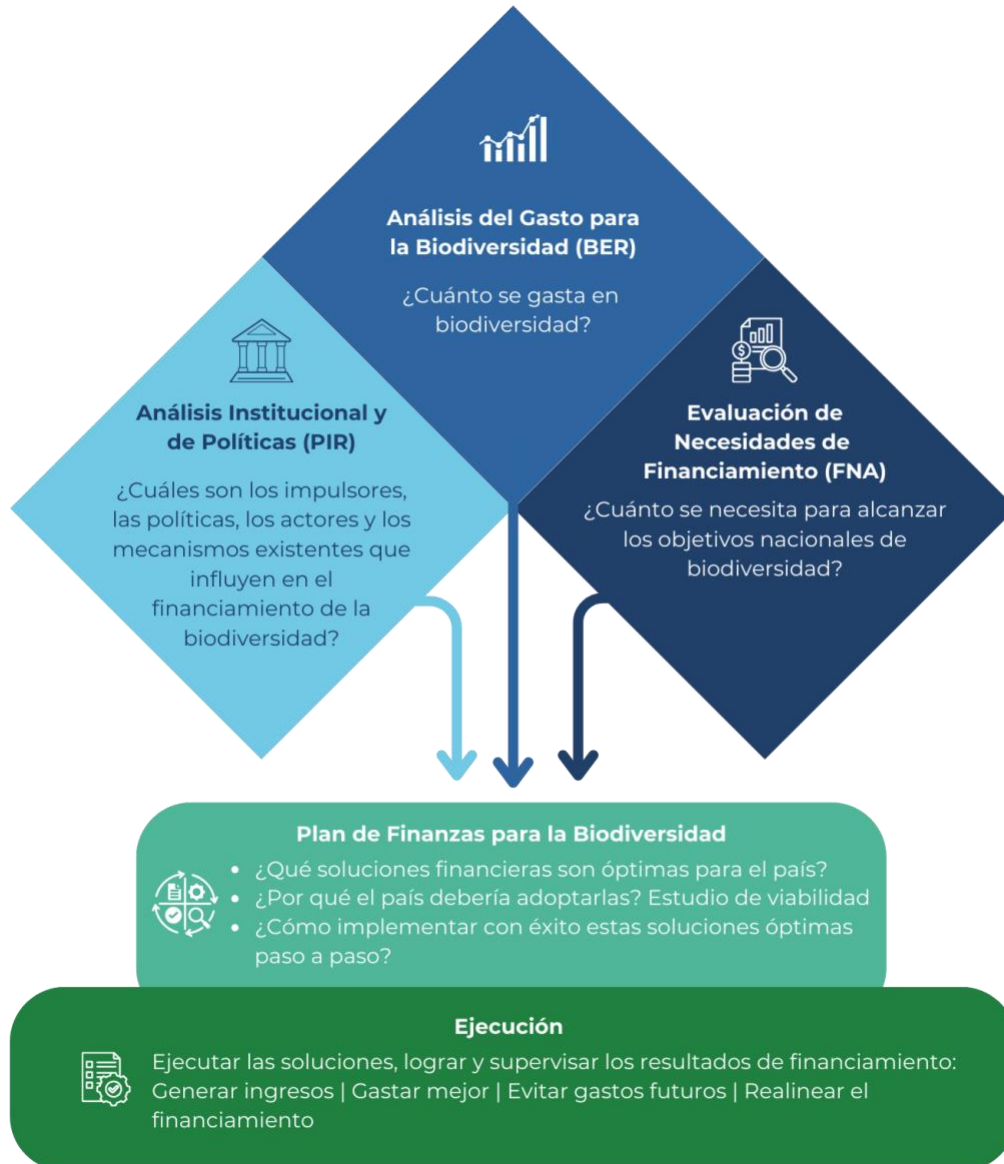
Análisis del Gasto para la Biodiversidad (BER)

¿Cuánto se gasta en biodiversidad?

Análisis Institucional y de Políticas (PIR)

¿Cuáles son los impulsores, las políticas, los actores y los mecanismos existentes que influyen en el financiamiento de la biodiversidad?

Evaluación de Necesidades de Financiamiento (FNA)

¿Cuánto se necesita para alcanzar los objetivos nacionales de biodiversidad?

Plan de Finanzas para la Biodiversidad

• ¿Qué soluciones financieras son óptimas para el país?
• ¿Por qué el país debería adoptarlas? Estudio de viabilidad
• ¿Cómo implementar con éxito estas soluciones óptimas paso a paso?

Ejecución

Ejecutar las soluciones, lograr y supervisar los resultados de financiamiento: Generar ingresos | Gastar mejor | Evitar gastos futuros | Realinear el financiamiento